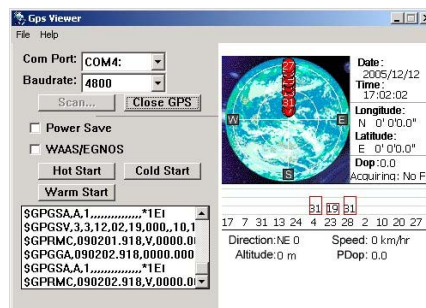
Gps Viewer
File Help
Com Port: COM4:
Baudrate: 4800
Scan...
Close GPS
Power Save
WAAS/EGNOS
Hot Start
Cold Start
Warm Start
$GPGSA,A,1,,,,,,,,,,,,,,,*1E
$GPGSV,3,3,12,02,19,000,,10,1
$GPRMC,090201.918,V,0000.0
$GPGGA,090202.918,0000.000
$GPGSA,A,1,,,,,,,,,,,,,,,*1E
$GPRMC,090202.918,V,0000.0
27
13
31
W
E
S
Date:
2005/12/12
Time:
17:02:02
Longitude:
N 0'0.0"
Latitude:
E 0'0.0"
Dop:0.0
Acquiring: No F
31 19 31
17 7 31 13 24 4 23 28 2 10 20 27
Direction:NE 0
Speed: 0 km/hr
Altitude:0 m
PDop: 0.0